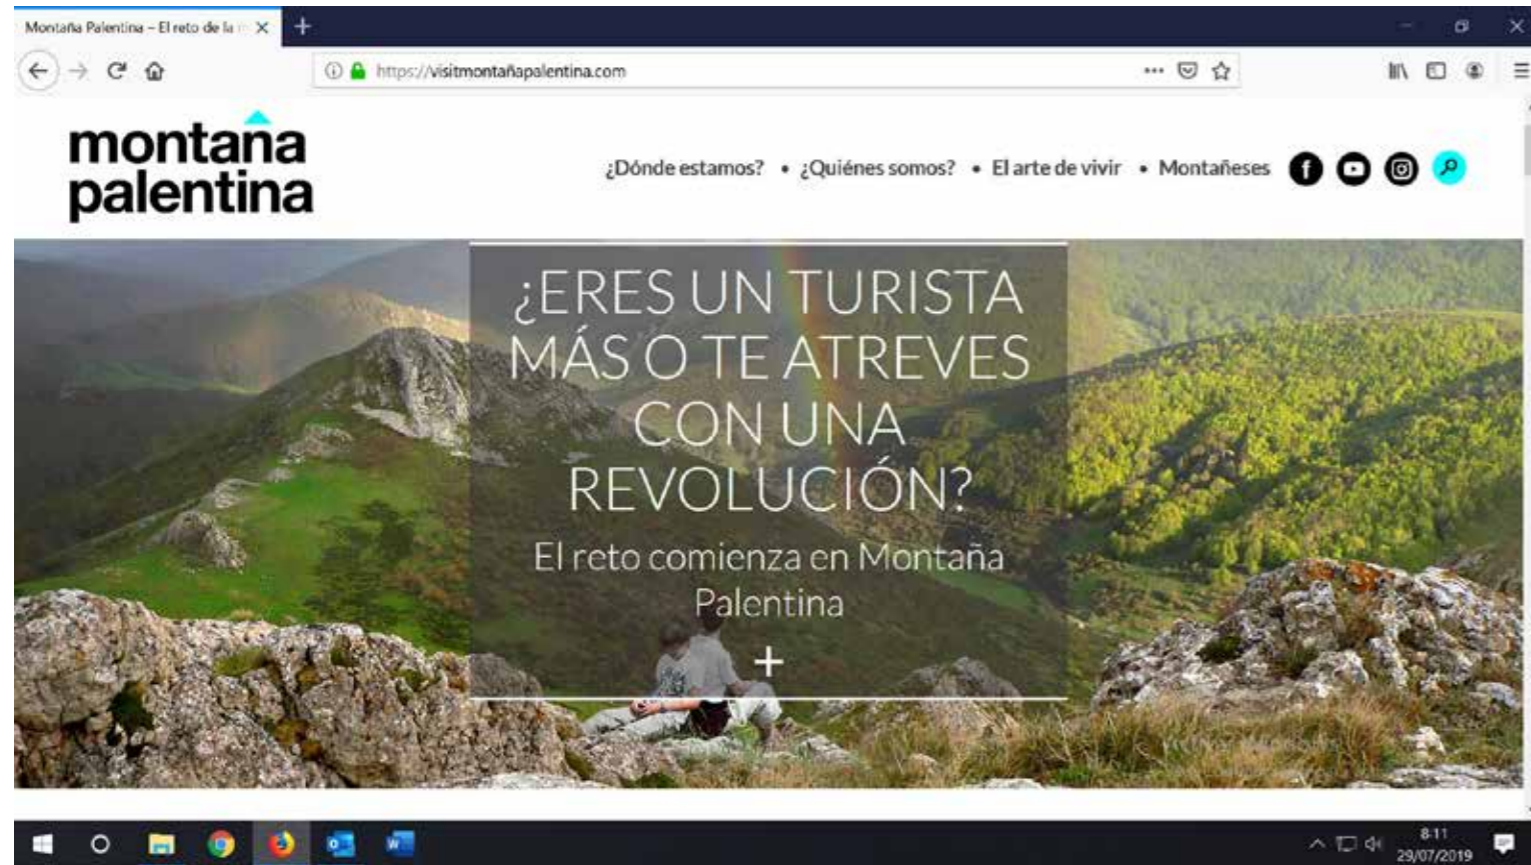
Montaña Palentina – El reto de la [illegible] ×

https://visitmontañapalentina.com

montana palentina

¿Dónde estamos? • ¿Quiénes somos? • El arte de vivir • Montañeses

¿ERES UN TURISTA MÁS O TE ATREVES CON UNA REVOLUCIÓN?

El reto comienza en Montaña Palentina

+

8:11
29/07/2019